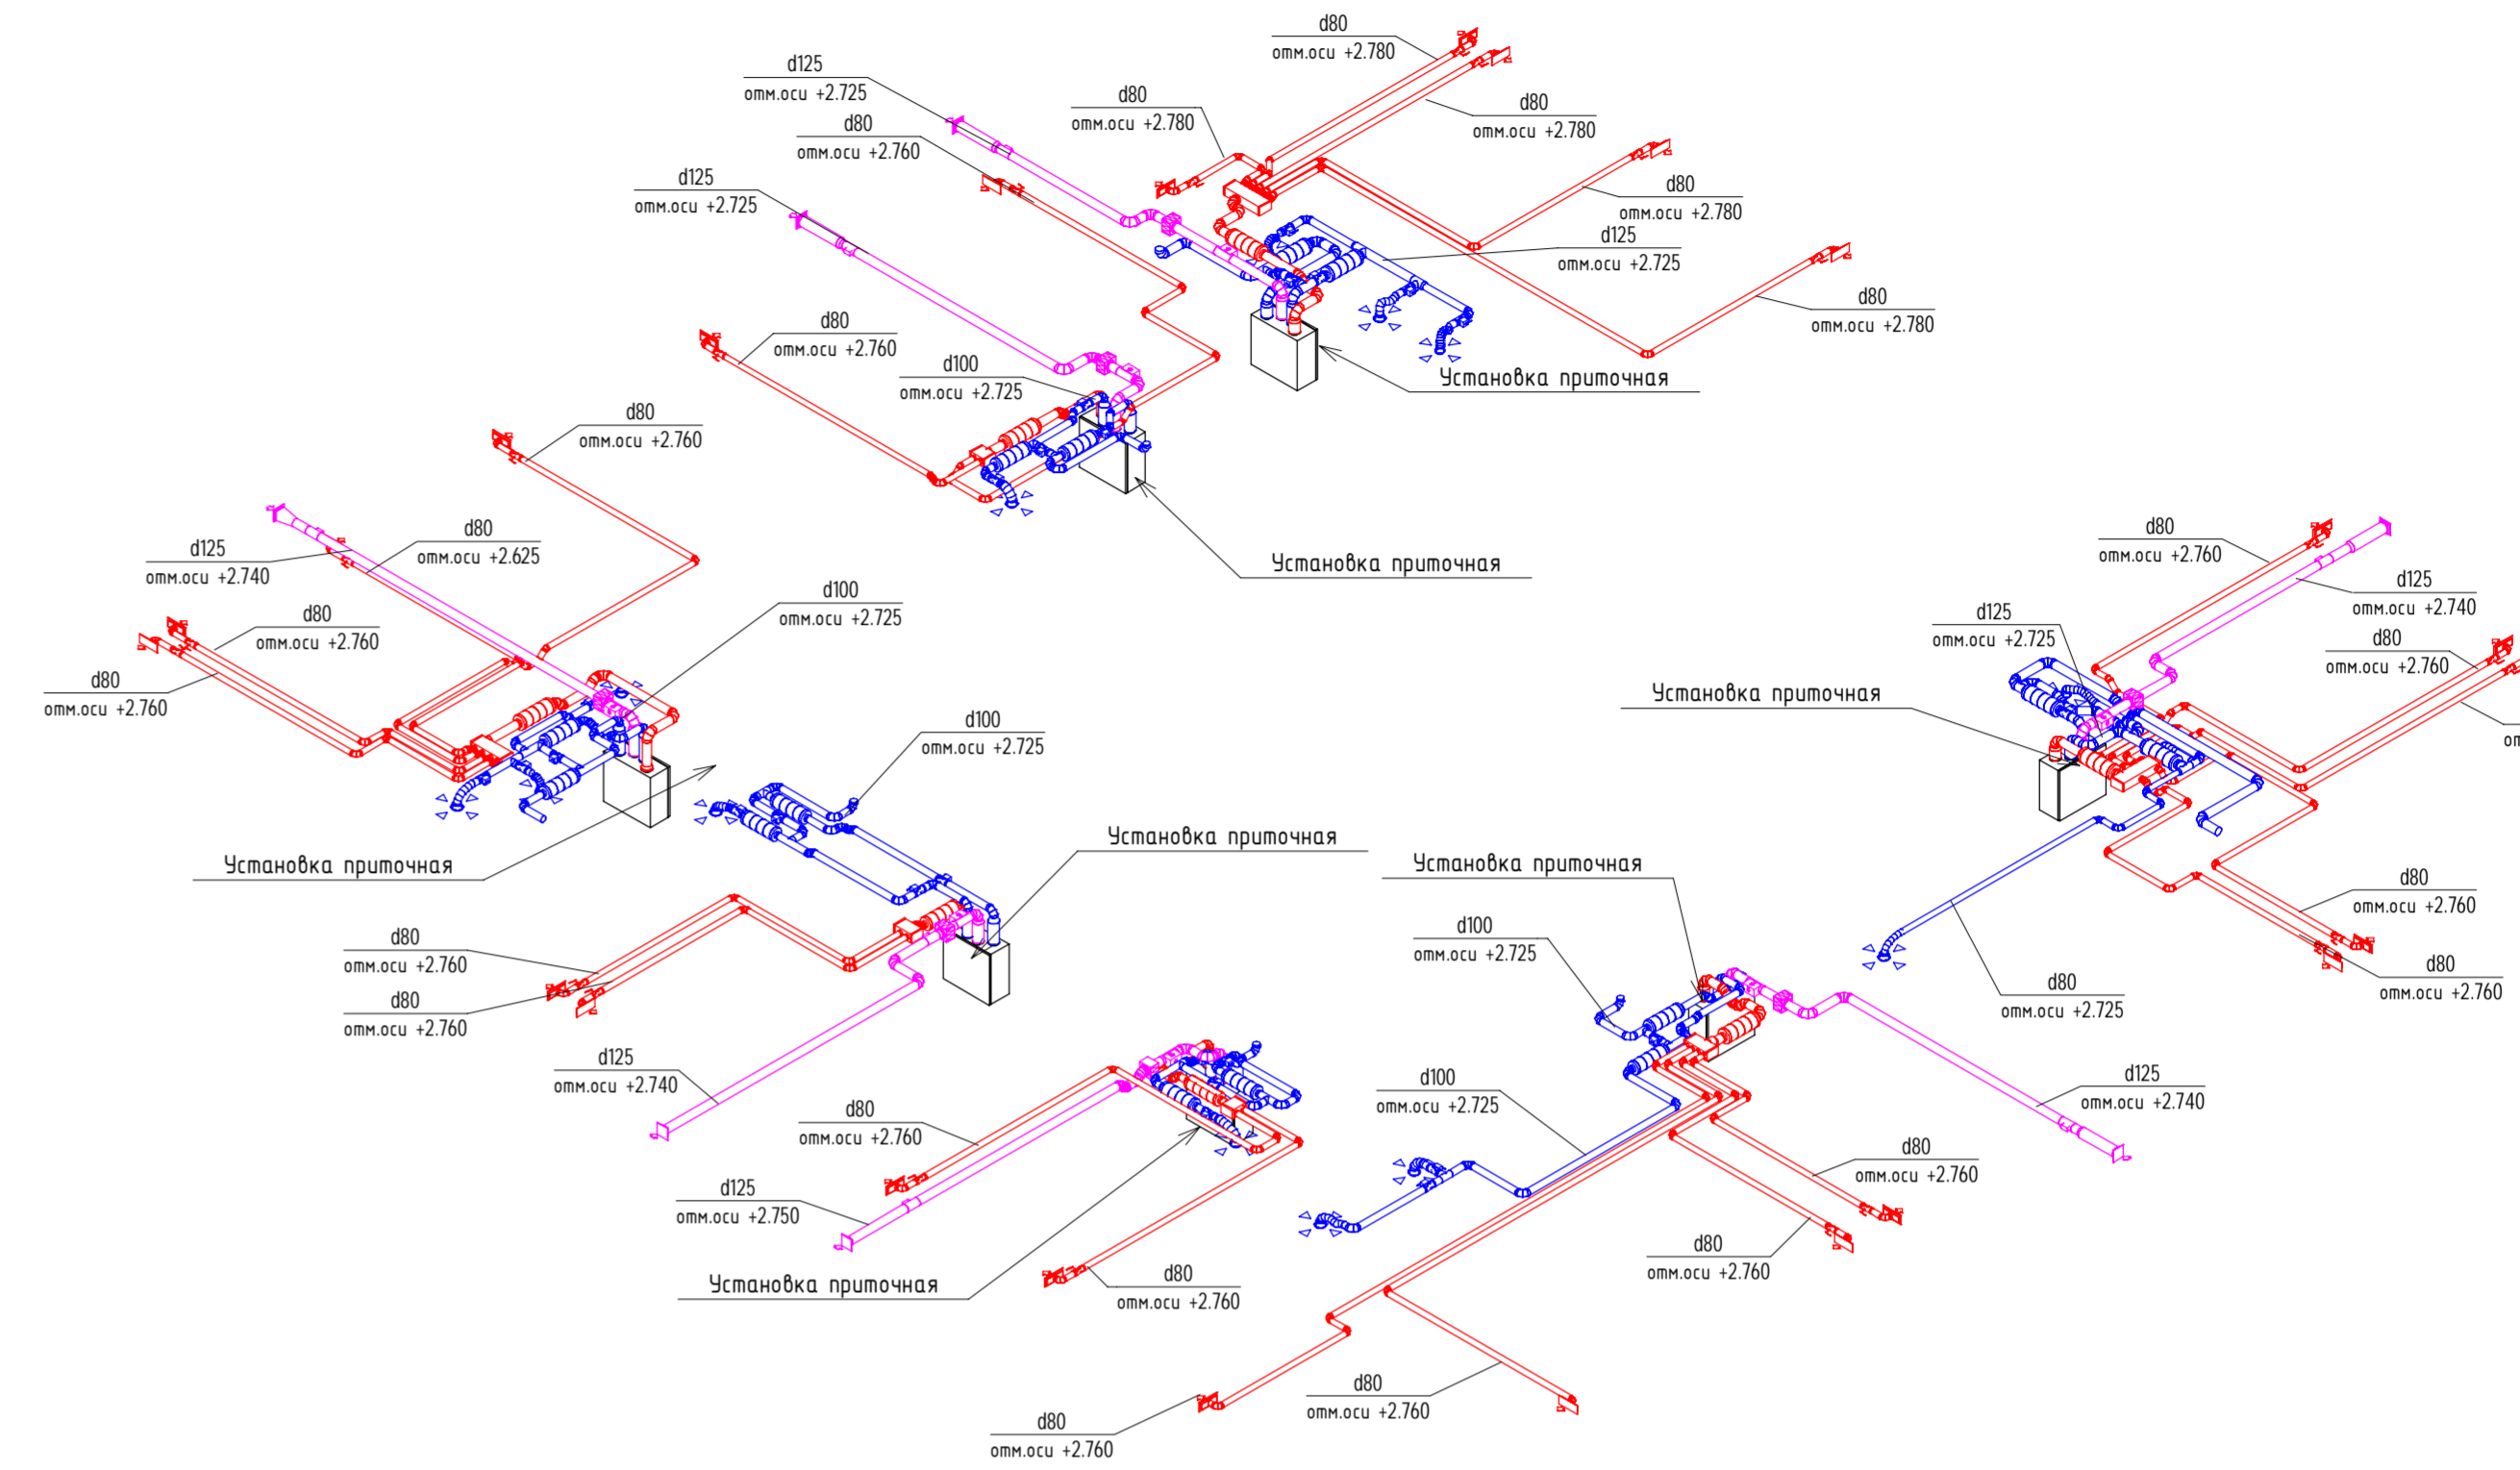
d80
отм.оси +2.780

d125
отм.оси +2.725

d80
отм.оси +2.780

d80
отм.оси +2.780

d80
отм.оси +2.760

d125
отм.оси +2.725

d80
отм.оси +2.780

d125
отм.оси +2.725

d80
отм.оси +2.780

d80
отм.оси +2.760

d100
отм.оси +2.725

Установка приточная

d80
отм.оси +2.760

Установка приточная

d125
отм.оси +2.740

d80
отм.оси +2.625

d100
отм.оси +2.725

d80
отм.оси +2.760

d80
отм.оси +2.760

d80
отм.оси +2.760

d125
отм.оси +2.740

d125
отм.оси +2.725

d80
отм.оси +2.760

Установка приточная

om

d100
отм.оси +2.725

Установка приточная

Установка приточная

Установка приточная

d80
отм.оси +2.760

d80
отм.оси +2.760

d100
отм.оси +2.725

d80
отм.оси +2.725

d80
отм.оси +2.760

d125
отм.оси +2.740

d125
отм.оси +2.740

d80
отм.оси +2.760

d100
отм.оси +2.725

d80
отм.оси +2.760

d125
отм.оси +2.750

Установка приточная

d80
отм.оси +2.760

d80
отм.оси +2.760

d80
отм.оси +2.760

d80
отм.оси +2.760